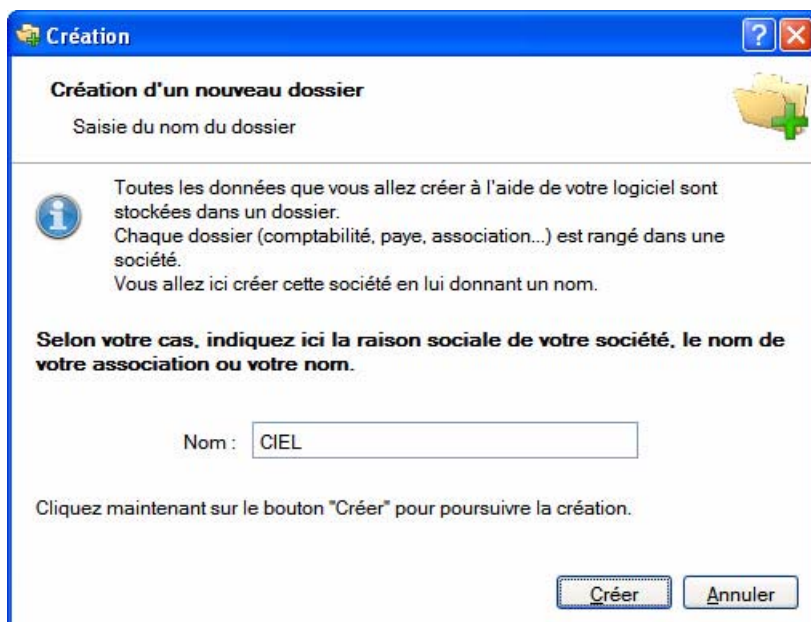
Création

?

Création d'un nouveau dossier

Saisie du nom du dossier

Toutes les données que vous allez créer à l'aide de votre logiciel sont stockées dans un dossier.
Chaque dossier (comptabilité, paye, association...) est rangé dans une société.
Vous allez ici créer cette société en lui donnant un nom.

Selon votre cas, indiquez ici la raison sociale de votre société, le nom de votre association ou votre nom.

Nom : CIEL

Cliquez maintenant sur le bouton "Créer" pour poursuivre la création.

Créer Annuler